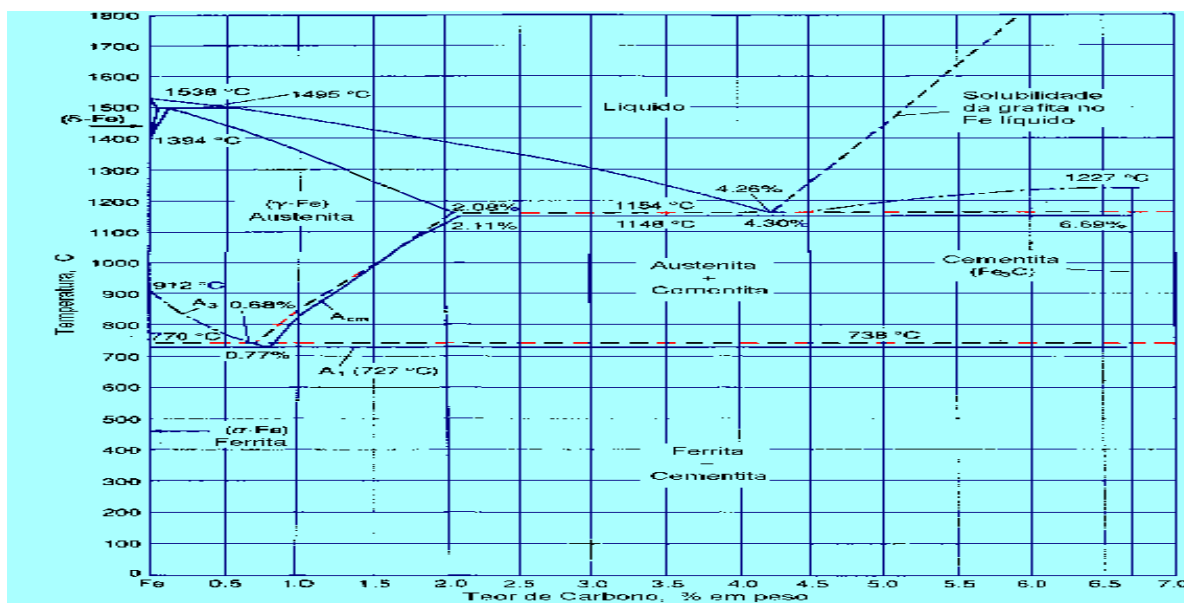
1800
1700
1600
1500
1400
1300
1200
1100
1000
900
800
700
600
500
400
300
200
100
0

Temperatura, C

1538 °C
1495 °C
(δ-Fe)
1394 °C
Líquido
Solubilidade da grafita no Fe líquido
(γ-Fe) Austenita
2.08%
2.11%
1154 °C
1148 °C
4.26%
4.30%
1227 °C
6.69%
912 °C
$A_3$
0.68%
$A_{cm}$
Austenita + Cementita
Cementita ($Fe_3C$)
770 °C
0.77%
738 °C
$A_1$ (727 °C)
(α-Fe) Ferrita
Ferrita + Cementita

Fe 0.5 1.0 1.5 2.0 2.5 3.0 3.5 4.0 4.5 5.0 5.5 6.0 6.5 7.0
Teor de Carbono, % em peso